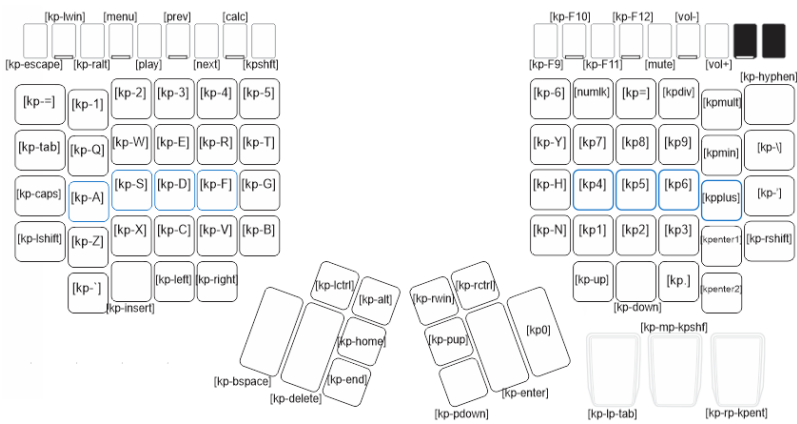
[kp-lwin] [menu] [prev] [calc]
[kp-escape] [kp-ralt] [play] [next] [kpshft]

[kp-=] [kp-1] [kp-2] [kp-3] [kp-4] [kp-5]
[kp-tab] [kp-Q] [kp-W] [kp-E] [kp-R] [kp-T]
[kp-caps] [kp-A] [kp-S] [kp-D] [kp-F] [kp-G]
[kp-lshift] [kp-Z] [kp-X] [kp-C] [kp-V] [kp-B]
[kp-`] [kp-left] [kp-right]
[kp-insert]

[kp-lctrl] [kp-alt]
[kp-home]
[kp-end]
[kp-bspace]
[kp-delete]

[kp-F10] [kp-F12] [vol-]
[kp-F9] [kp-F11] [mute] [vol+]

[kp-hyphen]
[kp-6] [numlk] [kp=] [kpdiv] [kpmult]
[kp-Y] [kp7] [kp8] [kp9] [kpmin] [kp-\]
[kp-H] [kp4] [kp5] [kp6] [kpplus] [kp-']
[kp-N] [kp1] [kp2] [kp3] [kpenter1] [kp-rshift]
[kp-up] [kp.] [kpenter2]
[kp-down]

[kp-rwin] [kp-rctrl]
[kp-pup]
[kp0]
[kp-enter]
[kp-pdown]

[kp-mp-kpshf]
[kp-lp-tab] [kp-rp-kpent]